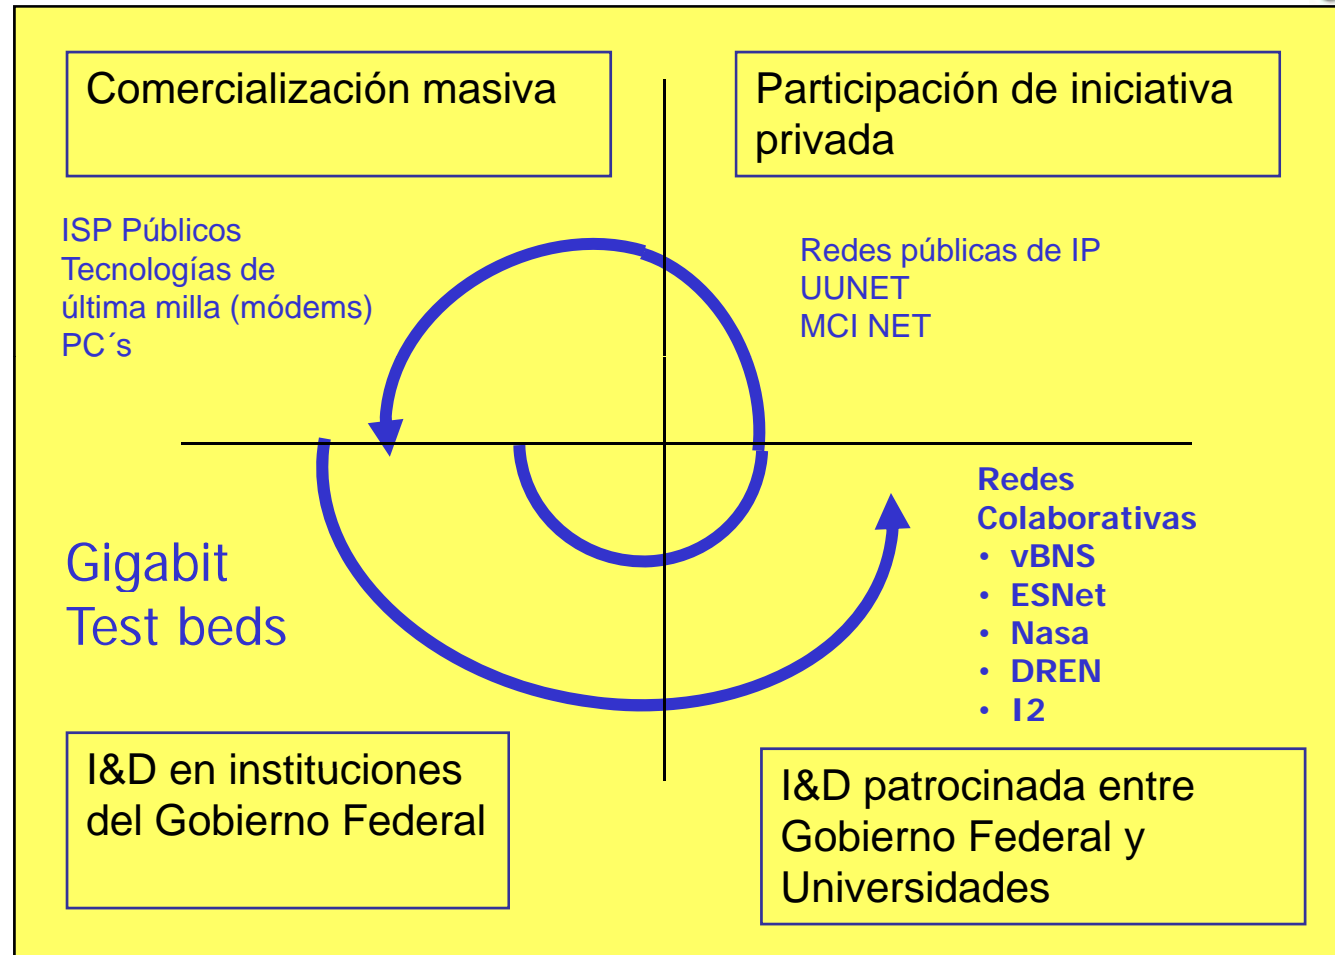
Comercialización masiva

Participación de iniciativa privada

ISP Públicos
Tecnologías de última milla (módems)
PC´s

Redes públicas de IP
UUNET
MCI NET

Redes Colaborativas
• vBNS
• ESNet
• Nasa
• DREN
• I2

Gigabit Test beds

I&D en instituciones del Gobierno Federal

I&D patrocinada entre Gobierno Federal y Universidades